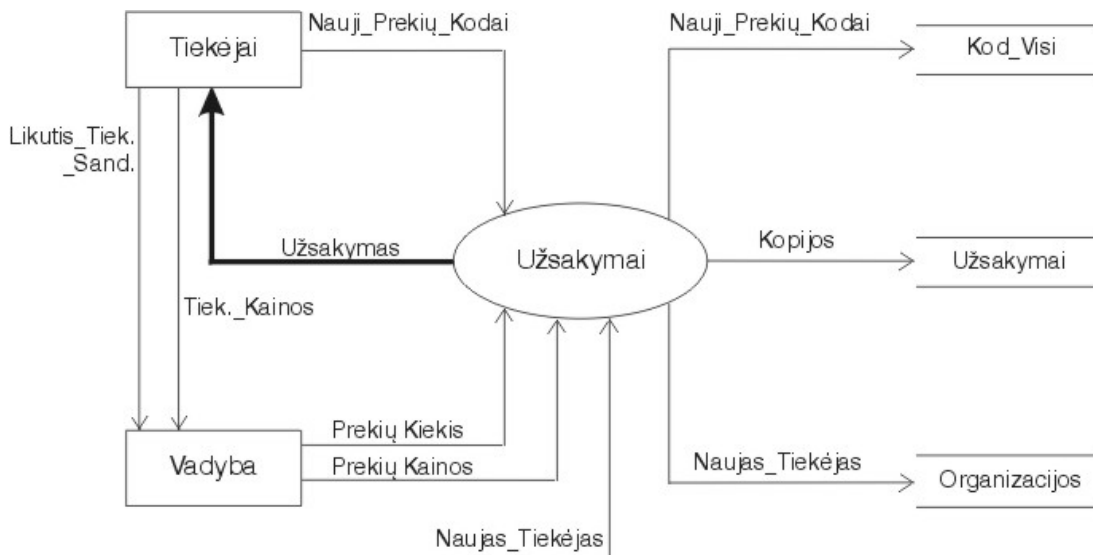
Tiekėjai

Nauji_Prekių_Kodai

Nauji_Prekių_Kodai

Kod_Visi

Likutis_Tiek._Sand.

Užsakymas

Užsakymai

Kopijos

Užsakymai

Tiek._Kainos

Prekių Kiekis

Vadyba

Prekių Kainos

Naujas_Tiekėjas

Organizacijos

Naujas_Tiekėjas